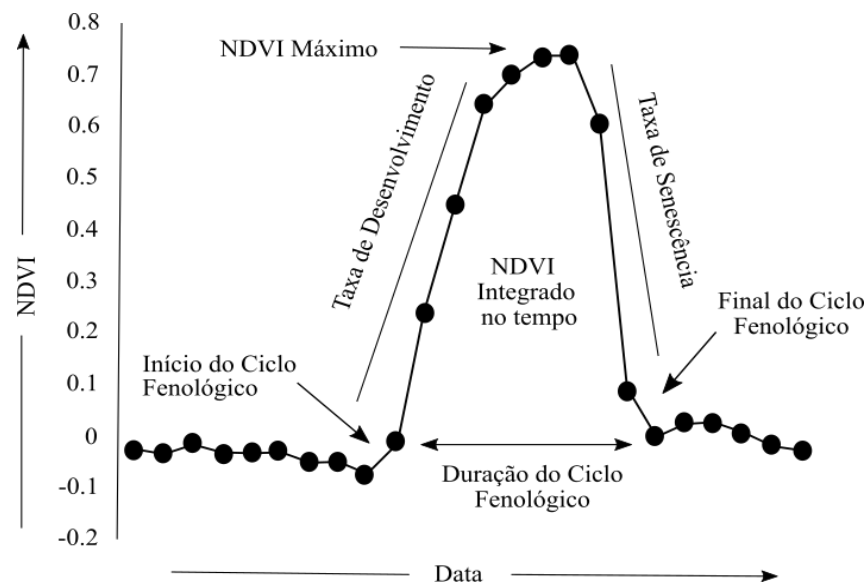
NDVI

0.8
0.7
0.6
0.5
0.4
0.3
0.2
0.1
0
-0.1
-0.2

NDVI Máximo

Taxa de Desenvolvimento

Taxa de Senescência

NDVI Integrado no tempo

Início do Ciclo Fenológico

Final do Ciclo Fenológico

Duração do Ciclo Fenológico

Data